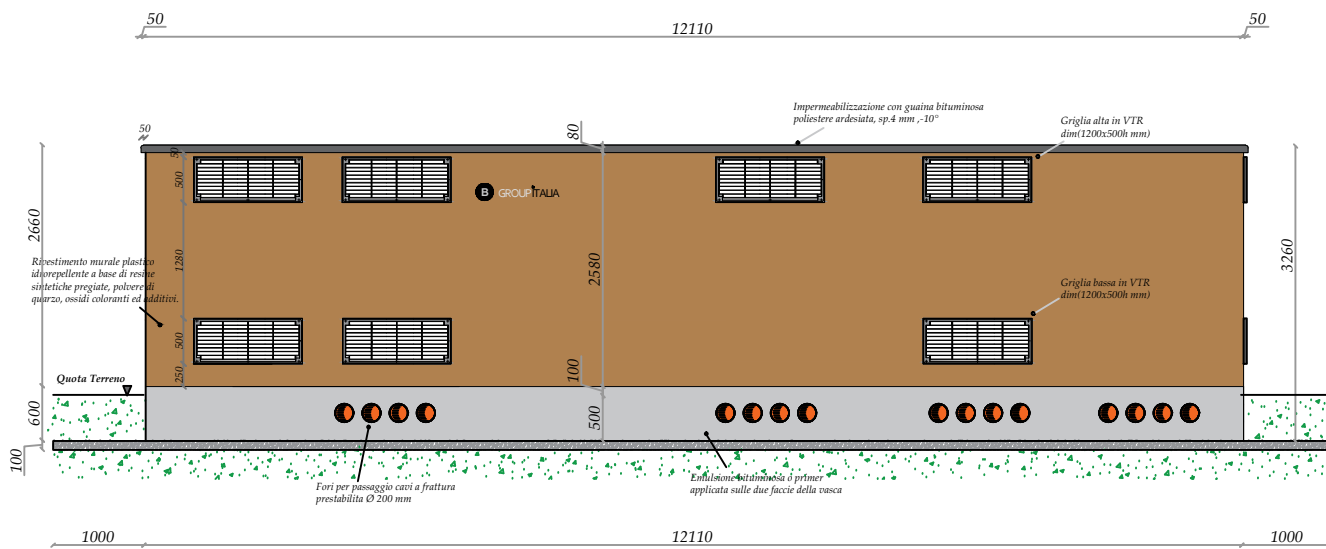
50
12110
50

Impermeabilizzazione con guaina bituminosa poliestere ardesiata, sp.4 mm ,-10°

50
80
Griglia alta in VTR dim(1200x500h mm)

50
500
B GROUP ITALIA

2660
1280
2580
3260

Rivestimento murale plastico idrorepellente a base di resine sintetiche pregiate, polvere di quarzo, ossidi coloranti ed additivi.

Griglia bassa in VTR dim(1200x500h mm)

500
250
100
Quota Terreno
600
500
100

Fori per passaggio cavi a frattura prestabilita Ø 200 mm

Emulsione bituminosa o primer applicata sulle due facce della vasca

1000
12110
1000